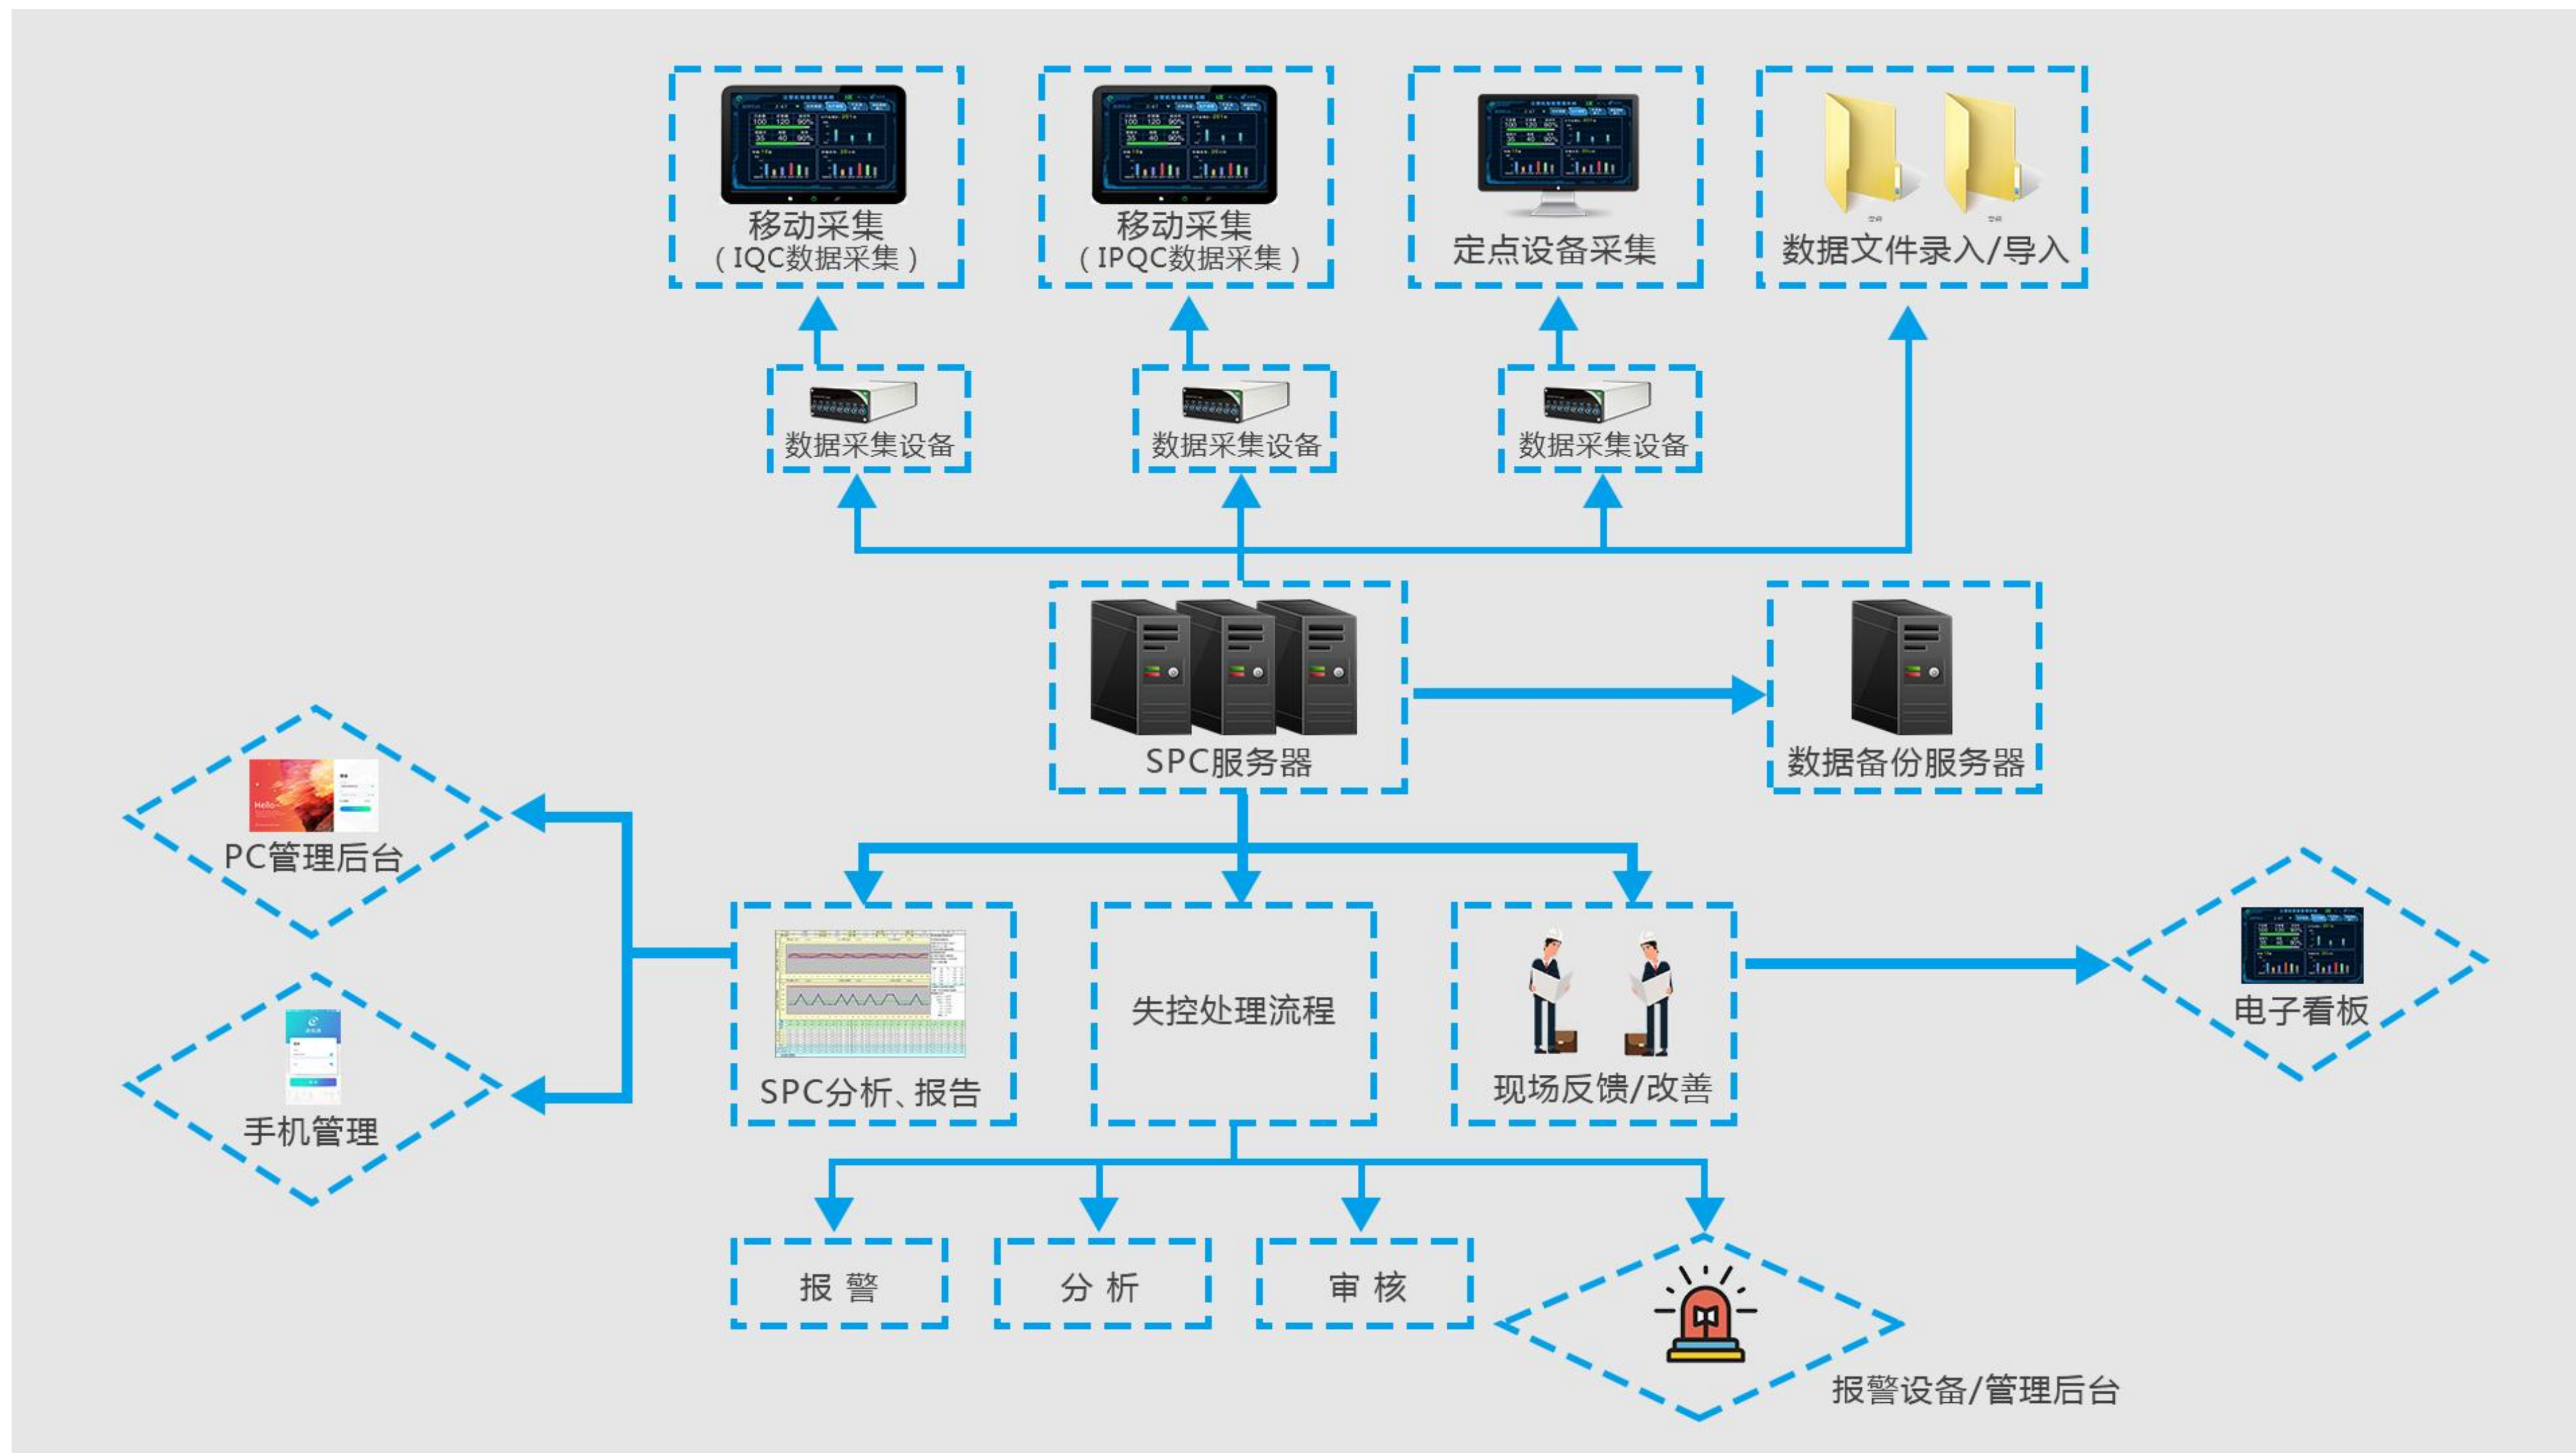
移动采集
（IQC数据采集）

移动采集
（IPQC数据采集）

定点设备采集

数据文件录入/导入

数据采集设备

数据采集设备

数据采集设备

SPC服务器

数据备份服务器

PC管理后台

手机管理

SPC分析、报告

失控处理流程

现场反馈/改善

电子看板

报 警

分 析

审 核

报警设备/管理后台